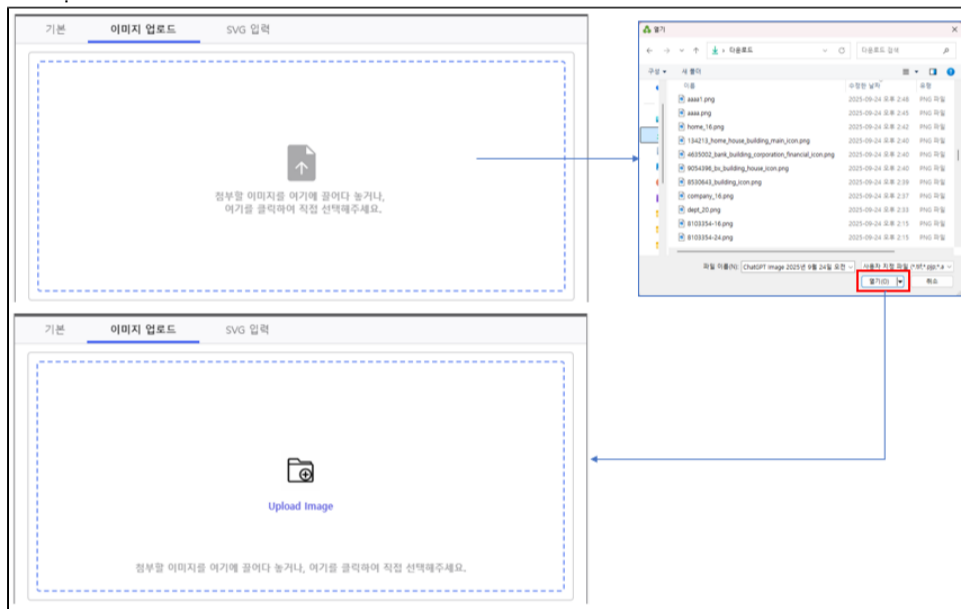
기본 이미지 업로드 SVG 입력

첨부할 이미지를 여기에 끌어다 놓거나, 여기를 클릭하여 직접 선택해주세요.

열기

› 다운로드

다운로드 검색

구성 ▾ 새 폴더

| 이름 | 수정한 날짜 | 유형 |
|---|---|---|
| aaaa1.png | 2025-09-24 오후 2:46 | PNG 파일 |
| aaaa.png | 2025-09-24 오후 2:45 | PNG 파일 |
| home_16.png | 2025-09-24 오후 2:42 | PNG 파일 |
| 134213_home_house_building_main_icon.png | 2025-09-24 오후 2:40 | PNG 파일 |
| 4635002_bank_building_corporation_financial_icon.png | 2025-09-24 오후 2:40 | PNG 파일 |
| 9054398_bx_building_house_icon.png | 2025-09-24 오후 2:40 | PNG 파일 |
| 8530643_building_icon.png | 2025-09-24 오후 2:39 | PNG 파일 |
| company_16.png | 2025-09-24 오후 2:37 | PNG 파일 |
| dept_20.png | 2025-09-24 오후 2:33 | PNG 파일 |
| 8103354-16.png | 2025-09-24 오후 2:15 | PNG 파일 |
| 8103354-24.png | 2025-09-24 오후 2:15 | PNG 파일 |

파일 이름(N): ChatGPT Image 2025년 9월 24일 오전 사용자 지정 파일 (*.svg;*.jpg;*.a

열기(O) 취소

기본 이미지 업로드 SVG 입력

Upload Image

첨부할 이미지를 여기에 끌어다 놓거나, 여기를 클릭하여 직접 선택해주세요.